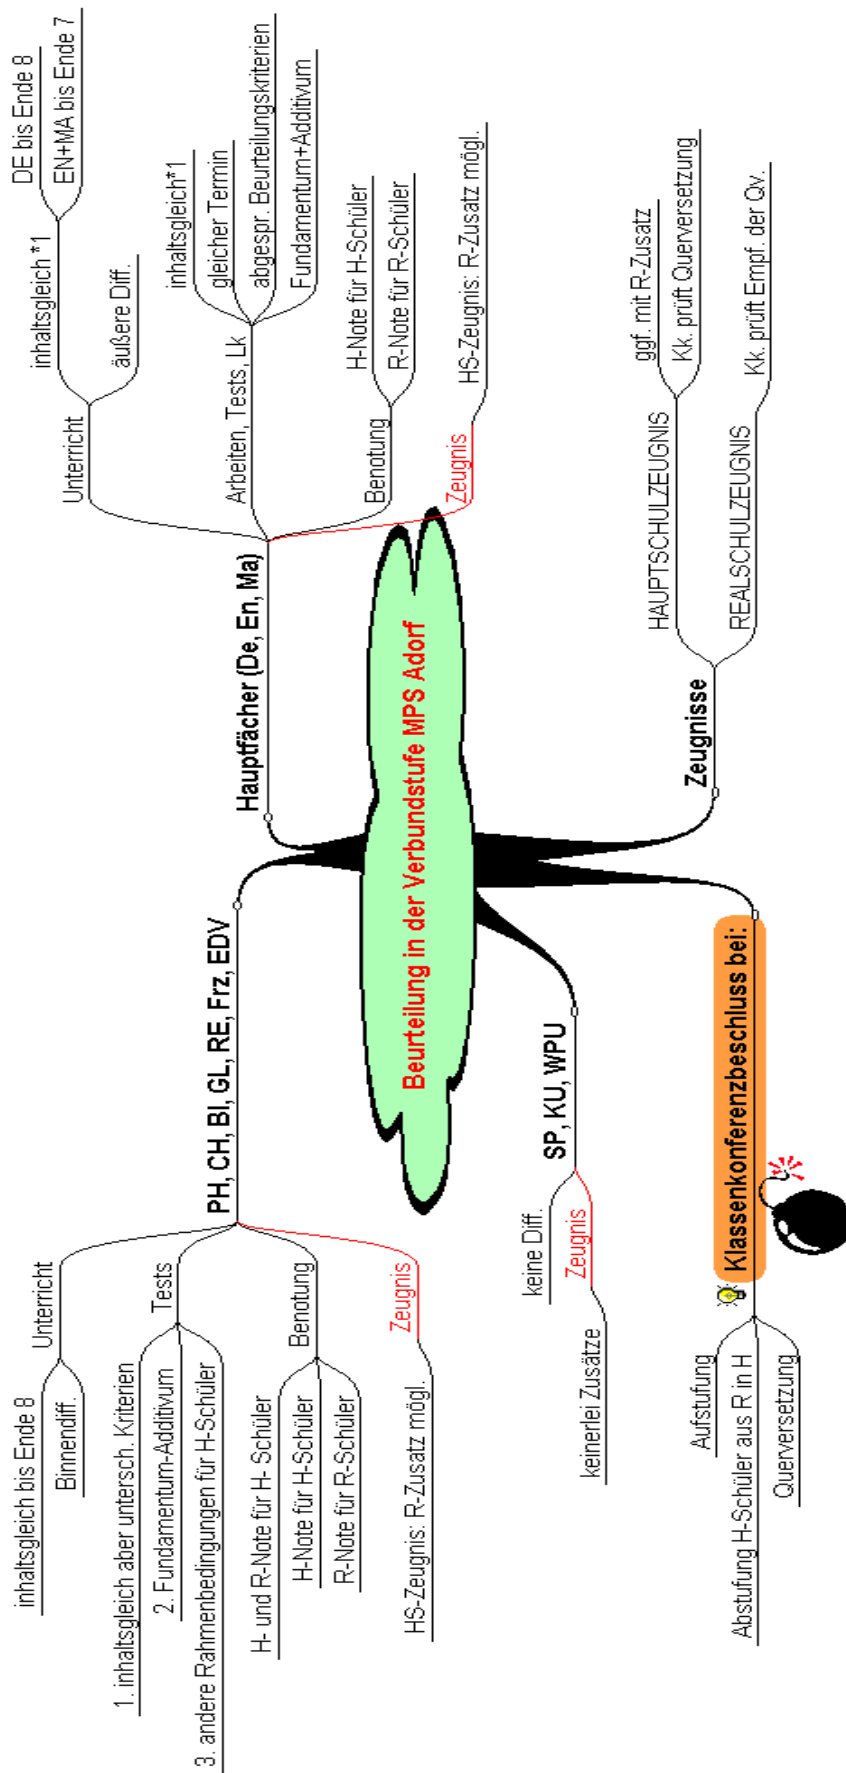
Beurteilung in der Verbundstufe MPS Adorf

Hauptfächer (De, En, Ma)

Unterricht
inhaltsgleich *1
DE bis Ende 8
EN+MA bis Ende 7
äußere Diff.

Arbeiten, Tests, Lk
inhaltsgleich*1
gleicher Termin
abgespr. Beurteilungskriterien
Fundamentum+Additivum

Benotung
H-Note für H-Schüler
R-Note für R-Schüler

Zeugnis
HS-Zeugnis: R-Zusatz mögl.

Zeugnisse
HAUPTSCHULZEUGNIS
ggf. mit R-Zusatz
Kk. prüft Querversetzung
REALSCHULZEUGNIS
Kk. prüft Empf. der Qv.

PH, CH, BI, GL, RE, Frz, EDV

Unterricht
inhaltsgleich bis Ende 8
Binnendiff.

Tests
1. inhaltsgleich aber untersch. Kriterien
2. Fundamentum-Additivum
3. andere Rahmenbedingungen für H-Schüler

Benotung
H- und R-Note für H- Schüler
H-Note für H-Schüler
R-Note für R-Schüler

Zeugnis
HS-Zeugnis: R-Zusatz mögl.

SP, KU, WPU
keine Diff.
Zeugnis
keinerlei Zusätze

Klassenkonferenzbeschluss bei:
Aufstufung
Abstufung H-Schüler aus R in H
Querversetzung